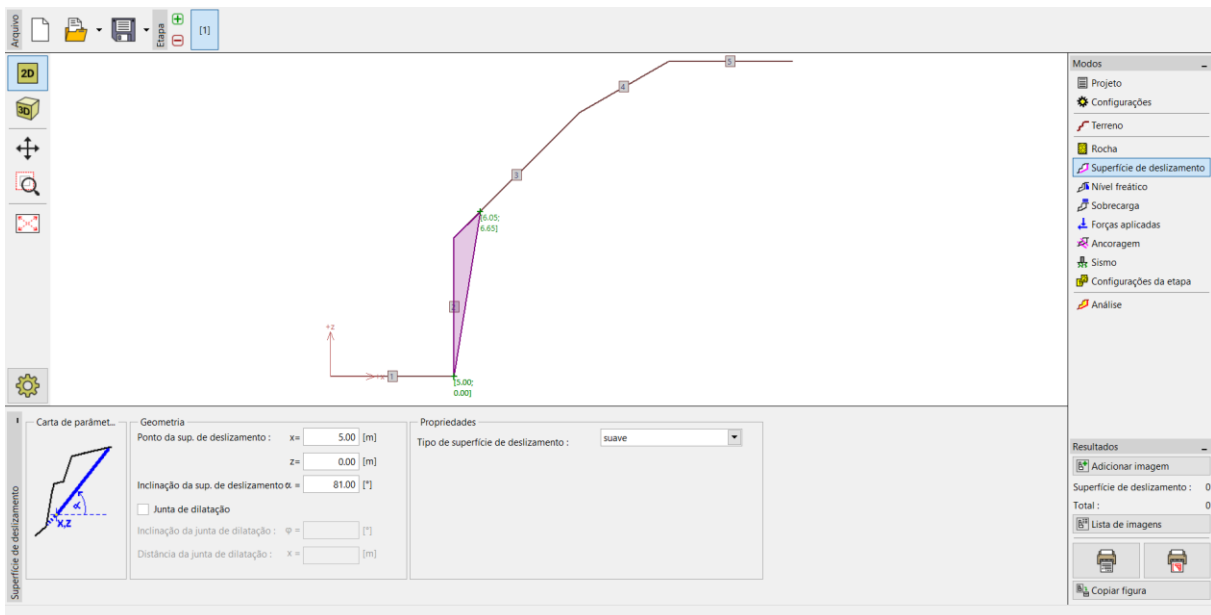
Arquivo
Etapa
[1]

2D
3D

+z
+x
1
2
3
4
5
[6.05; 6.65]
[5.00; 0.00]

Modos
Projeto
Configurações
Terreno
Rocha
Superfície de deslizamento
Nível freático
Sobrecarga
Forças aplicadas
Ancoragem
Sismo
Configurações da etapa
Análise

Superfície de deslizamento
Carta de parâmet...
x,z
α
Geometria
Ponto da sup. de deslizamento : x= 5.00 [m]
z= 0.00 [m]
Inclinação da sup. de deslizamento α = 81.00 [°]
Junta de dilatação
Inclinação da junta de dilatação : φ = [°]
Distância da junta de dilatação : x = [m]

Propriedades
Tipo de superfície de deslizamento : suave

Resultados
Adicionar imagem
Superfície de deslizamento : 0
Total : 0
Lista de imagens
Copiar figura